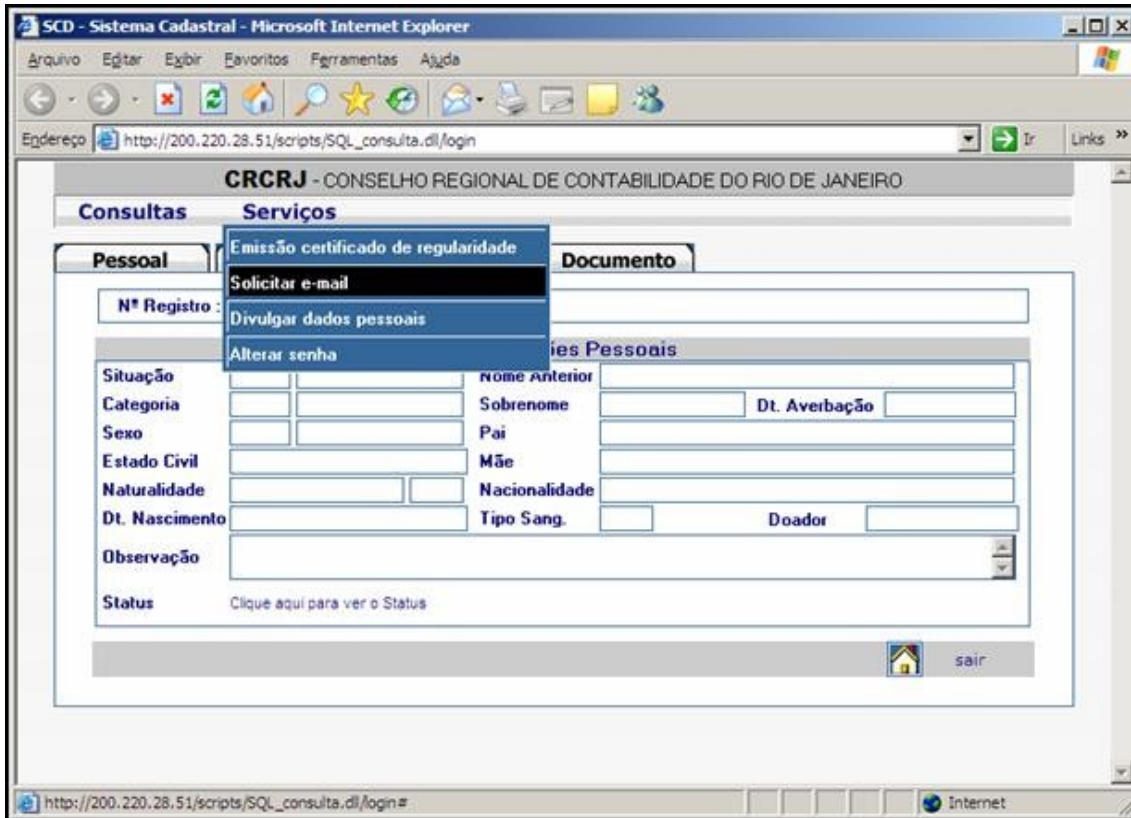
SCD - Sistema Cadastral - Microsoft Internet Explorer

Arquivo Editar Exibir Favoritos Ferramentas Ajuda

Endereço http://200.220.28.51/scripts/SQL_consulta.dll/login Ir Links »

CRCRJ - CONSELHO REGIONAL DE CONTABILIDADE DO RIO DE JANEIRO

Consultas Serviços

Emissão certificado de regularidade
Solicitar e-mail
Divulgar dados pessoais
Alterar senha

Pessoal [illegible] Documento

Nº Registro :

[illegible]ies Pessoais

Situação
Nome Anterior
Categoria
Sobrenome
Dt. Averbação
Sexo
Pai
Estado Civil
Mãe
Naturalidade
Nacionalidade
Dt. Nascimento
Tipo Sang.
Doador
Observação

Status Clique aqui para ver o Status

sair

http://200.220.28.51/scripts/SQL_consulta.dll/login#

Internet